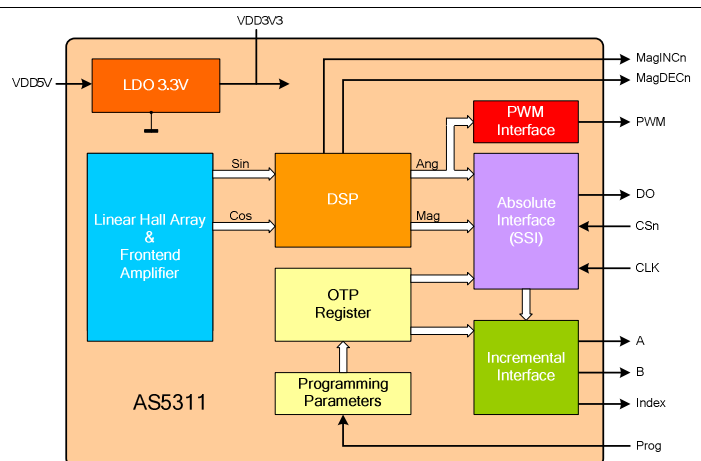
VDD3V3

VDD5V

LDO 3.3V

MagINCn

MagDECn

PWM Interface

PWM

Sin

Cos

Ang

Mag

DSP

Linear Hall Array & Frontend Amplifier

Absolute Interface (SSI)

DO

CSn

CLK

OTP Register

Incremental Interface

A

B

Index

Programming Parameters

AS5311

Prog